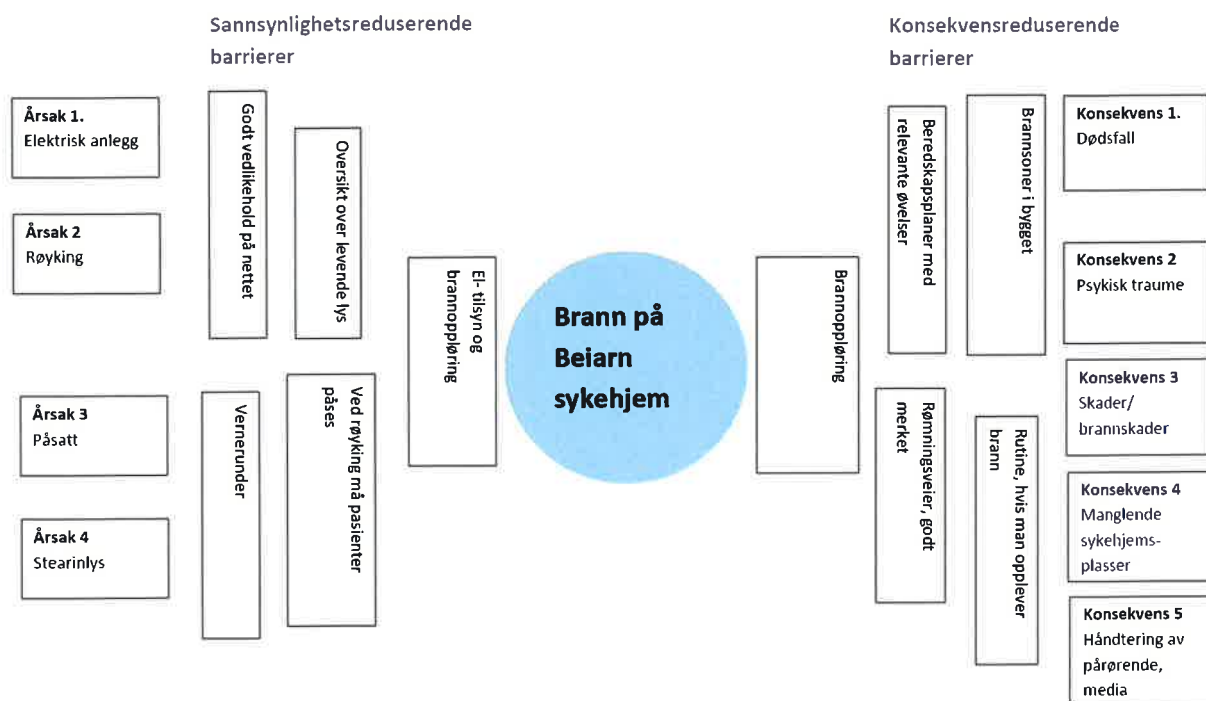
Sannsynlighetsreduserende barrierer

Konsekvensreduserende barrierer

**Årsak 1.**
Elektrisk anlegg

**Årsak 2**
Røyking

**Årsak 3**
Påsatt

**Årsak 4**
Stearinlys

Godt vedlikehold på nettet

Oversikt over levende lys

Vernerunder

Ved røyking må pasienter påses

El- tilsyn og brannoppløring

**Brann på Beiarn sykehjem**

Brannoppløring

Beredskapsplaner med relevante øvelser

Brannsoner i bygget

Rømningsveier, godt merket

Rutine, hvis man opplever brann

**Konsekvens 1.**
Dødsfall

**Konsekvens 2**
Psykisk traume

**Konsekvens 3**
Skader/ brannskader

**Konsekvens 4**
Manglende sykehjems-plasser

**Konsekvens 5**
Håndtering av pårørende, media